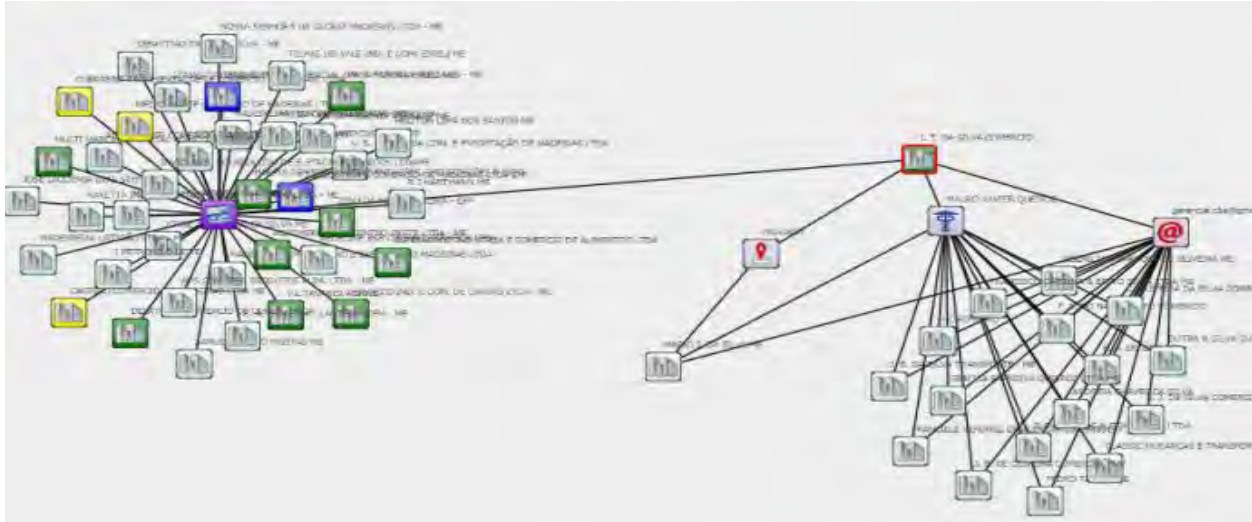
NOVA SENHORA DE GUIAS MADEIRAS LTDA - ME
TECNIC LIMA E COM ZOOLEME
COM. E EXPORTAÇÃO DE MADEIRAS LTDA
E COMERCIO DE ALIMENTOS LTDA
MADEIRAS LTDA
L. T. DA SILVA COMERCIO
MAURO XAVIER QUEIROZ
generica.cba@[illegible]
SILVEIRA ME
DUTRA E SILVA DA
L. T. DA SILVA COMERCIO
LTDA
MUDANÇAS E TRANSPOR
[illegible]